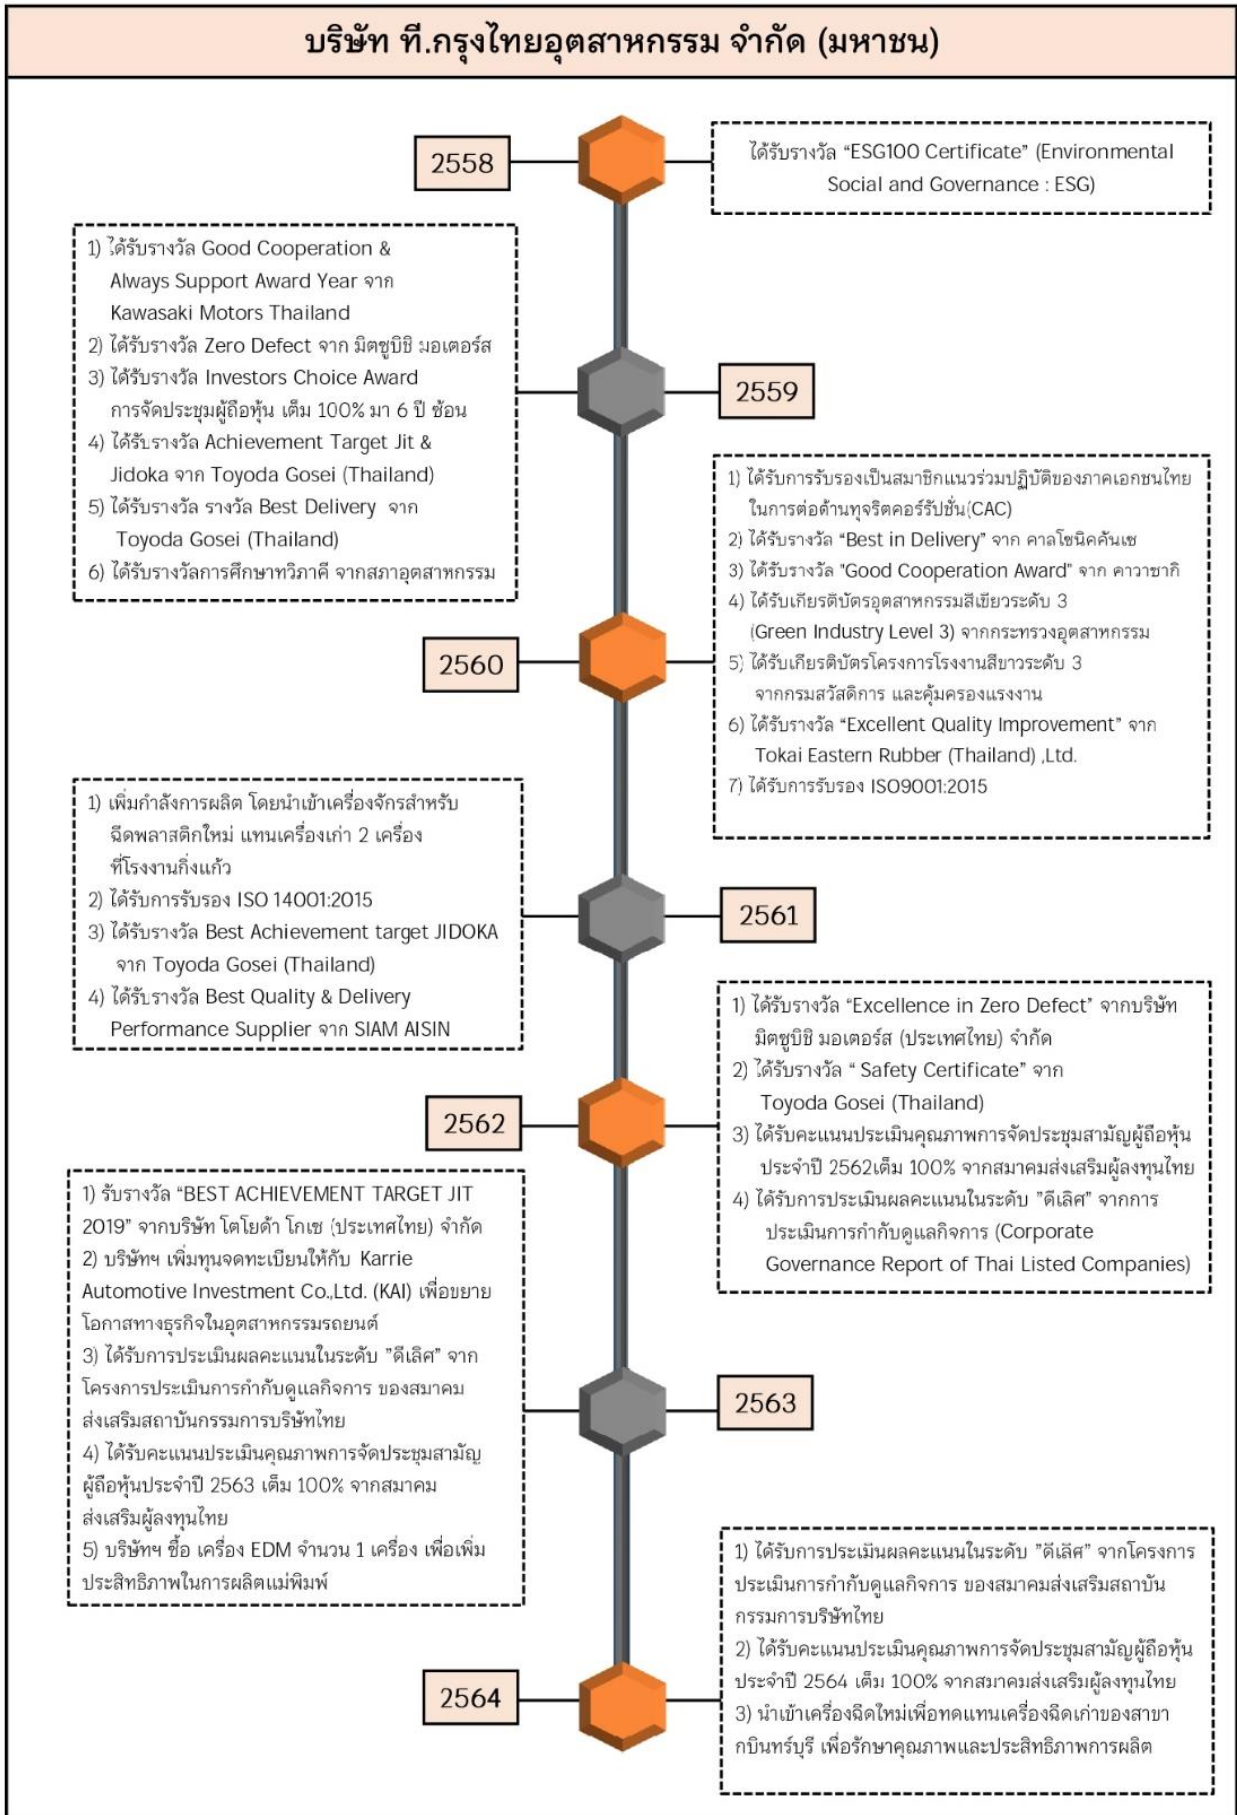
บริษัท ที.กรุงไทยอุตสาหกรรม จำกัด (มหาชน)

2558

ได้รับรางวัล "ESG100 Certificate" (Environmental Social and Governance : ESG)

1) ได้รับรางวัล Good Cooperation & Always Support Award Year จาก Kawasaki Motors Thailand
2) ได้รับรางวัล Zero Defect จาก มิตซูบิชิ มอเตอร์ส
3) ได้รับรางวัล Investors Choice Award การจัดประชุมผู้ถือหุ้น เต็ม 100% มา 6 ปี ซ้อน
4) ได้รับรางวัล Achievement Target Jit & Jidoka จาก Toyoda Gosei (Thailand)
5) ได้รับรางวัล รางวัล Best Delivery จาก Toyoda Gosei (Thailand)
6) ได้รับรางวัลการศึกษาทวิภาคี จากสภาอุตสาหกรรม

2559

1) ได้รับการรับรองเป็นสมาชิกแนวร่วมปฏิบัติของภาคเอกชนไทยในการต่อต้านทุจริตคอร์รัปชั่น(CAC)
2) ได้รับรางวัล "Best in Delivery" จาก คาลโซนิคคันเซ
3) ได้รับรางวัล "Good Cooperation Award" จาก คาวาซากิ
4) ได้รับเกียรติบัตรอุตสาหกรรมสีเขียวระดับ 3 (Green Industry Level 3) จากกระทรวงอุตสาหกรรม
5) ได้รับเกียรติบัตรโครงการโรงงานสีขาวระดับ 3 จากกรมสวัสดิการ และคุ้มครองแรงงาน
6) ได้รับรางวัล "Excellent Quality Improvement" จาก Tokai Eastern Rubber (Thailand) ,Ltd.
7) ได้รับการรับรอง ISO9001:2015

2560

1) เพิ่มกำลังการผลิต โดยนำเข้าเครื่องจักรสำหรับฉีดพลาสติกใหม่ แทนเครื่องเก่า 2 เครื่อง ที่โรงงานกิ่งแก้ว
2) ได้รับการรับรอง ISO 14001:2015
3) ได้รับรางวัล Best Achievement target JIDOKA จาก Toyoda Gosei (Thailand)
4) ได้รับรางวัล Best Quality & Delivery Performance Supplier จาก SIAM AISIN

2561

1) ได้รับรางวัล "Excellence in Zero Defect" จากบริษัท มิตซูบิชิ มอเตอร์ส (ประเทศไทย) จำกัด
2) ได้รับรางวัล " Safety Certificate" จาก Toyoda Gosei (Thailand)
3) ได้รับคะแนนประเมินคุณภาพการจัดประชุมสามัญผู้ถือหุ้นประจำปี 2562เต็ม 100% จากสมาคมส่งเสริมผู้ลงทุนไทย
4) ได้รับการประเมินผลคะแนนในระดับ "ดีเลิศ" จากการประเมินการกำกับดูแลกิจการ (Corporate Governance Report of Thai Listed Companies)

2562

1) รับรางวัล "BEST ACHIEVEMENT TARGET JIT 2019" จากบริษัท โตโยด้า โกเซ (ประเทศไทย) จำกัด
2) บริษัทฯ เพิ่มทุนจดทะเบียนให้กับ Karrie Automotive Investment Co.,Ltd. (KAI) เพื่อขยายโอกาสทางธุรกิจในอุตสาหกรรมรถยนต์
3) ได้รับการประเมินผลคะแนนในระดับ "ดีเลิศ" จากโครงการประเมินการกำกับดูแลกิจการ ของสมาคมส่งเสริมสถาบันกรรมการบริษัทไทย
4) ได้รับคะแนนประเมินคุณภาพการจัดประชุมสามัญผู้ถือหุ้นประจำปี 2563 เต็ม 100% จากสมาคมส่งเสริมผู้ลงทุนไทย
5) บริษัทฯ ซื้อ เครื่อง EDM จำนวน 1 เครื่อง เพื่อเพิ่มประสิทธิภาพในการผลิตแม่พิมพ์

2563

1) ได้รับการประเมินผลคะแนนในระดับ "ดีเลิศ" จากโครงการประเมินการกำกับดูแลกิจการ ของสมาคมส่งเสริมสถาบันกรรมการบริษัทไทย
2) ได้รับคะแนนประเมินคุณภาพการจัดประชุมสามัญผู้ถือหุ้นประจำปี 2564 เต็ม 100% จากสมาคมส่งเสริมผู้ลงทุนไทย
3) นำเข้าเครื่องฉีดใหม่เพื่อทดแทนเครื่องฉีดเก่าของสาขากบินทร์บุรี เพื่อรักษาคุณภาพและประสิทธิภาพการผลิต

2564